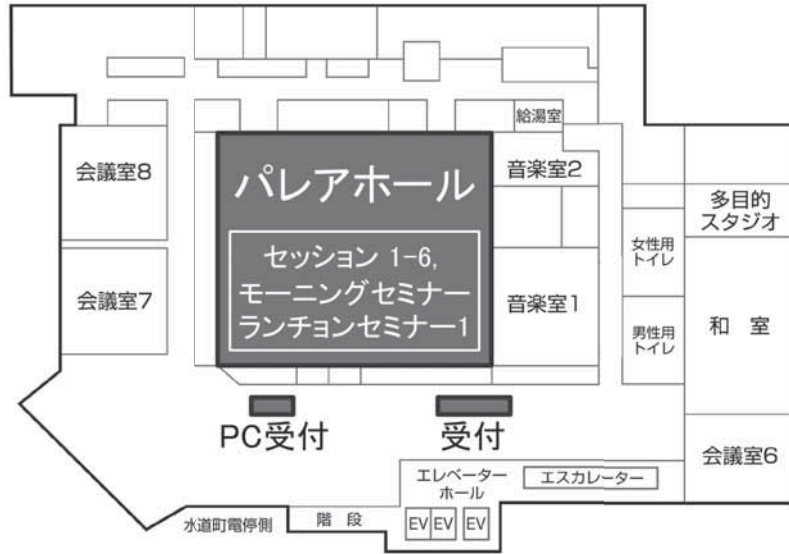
給湯室

会議室8

パレアホール

音楽室2

多目的スタジオ

セッション 1-6,
モーニングセミナー
ランチョンセミナー1

女性用トイレ

会議室7

音楽室1

男性用トイレ

和室

PC受付

受付

会議室6

エレベーターホール

エスカレーター

水道町電停側

階段

EV EV EV